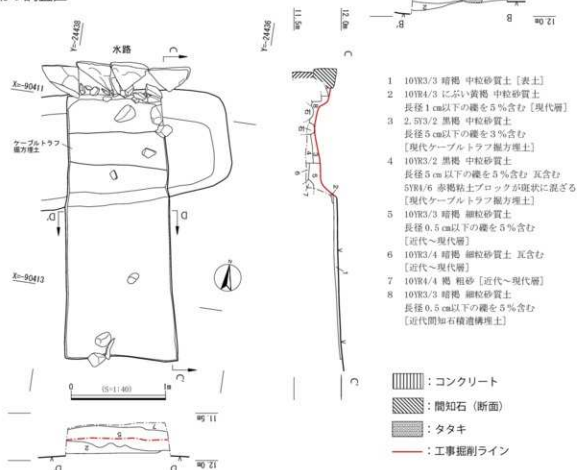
Y=-24438

Y=-24436

水路

X=-90411

ケーブルトラフ掘方埋土

X=-90413

(S=1:40)

11.5m

12.0m

1 10YR3/3 暗褐 中粒砂質土［表土］
2 10YR4/3 にぶい黄褐 中粒砂質土 長径1cm以下の礫を5%含む［現代層］
3 2.5Y3/2 黒褐 中粒砂質土 長径5cm以下の礫を3%含む［現代ケーブルトラフ掘方埋土］
4 10YR3/2 黒褐 中粒砂質土 長径5cm以下の礫を5%含む 瓦含む 5YR4/6 赤褐粘土ブロックが斑状に混ざる［現代ケーブルトラフ掘方埋土］
5 10YR3/3 暗褐 細粒砂質土 長径0.5cm以下の礫を5%含む［近代～現代層］
6 10YR3/4 暗褐 細粒砂質土 瓦含む［近代～現代層］
7 10YR4/4 褐 粗砂［近代～現代層］
8 10YR3/3 暗褐 細粒砂質土 長径0.5cm以下の礫を5%含む［近代間知石積遺構埋土］

：コンクリート
：間知石（断面）
：タタキ
：工事掘削ライン